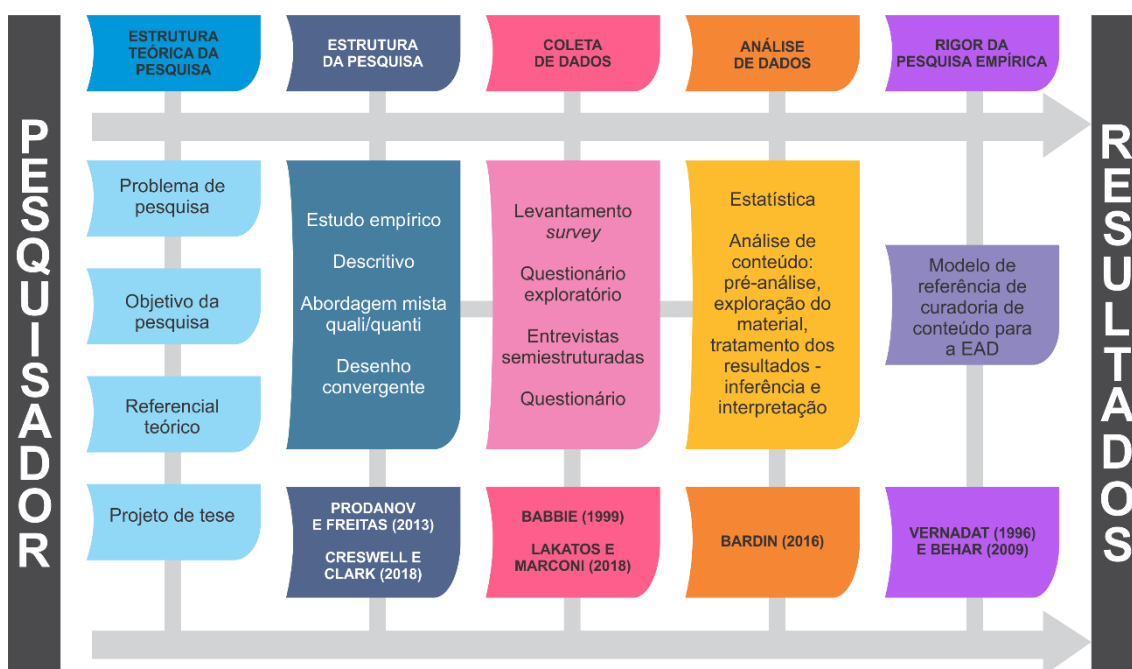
PESQUISADOR

ESTRUTURA TEÓRICA DA PESQUISA

Problema de pesquisa

Objetivo da pesquisa

Referencial teórico

Projeto de tese

ESTRUTURA DA PESQUISA

Estudo empírico

Descritivo

Abordagem mista quali/quanti

Desenho convergente

PRODANOV E FREITAS (2013)

CRESWELL E CLARK (2018)

COLETA DE DADOS

Levantamento *survey*

Questionário exploratório

Entrevistas semiestruturadas

Questionário

BABBIE (1999)

LAKATOS E MARCONI (2018)

ANÁLISE DE DADOS

Estatística

Análise de conteúdo: pré-análise, exploração do material, tratamento dos resultados - inferência e interpretação

BARDIN (2016)

RIGOR DA PESQUISA EMPÍRICA

Modelo de referência de curadoria de conteúdo para a EAD

VERNADAT (1996) E BEHAR (2009)

RESULTADOS